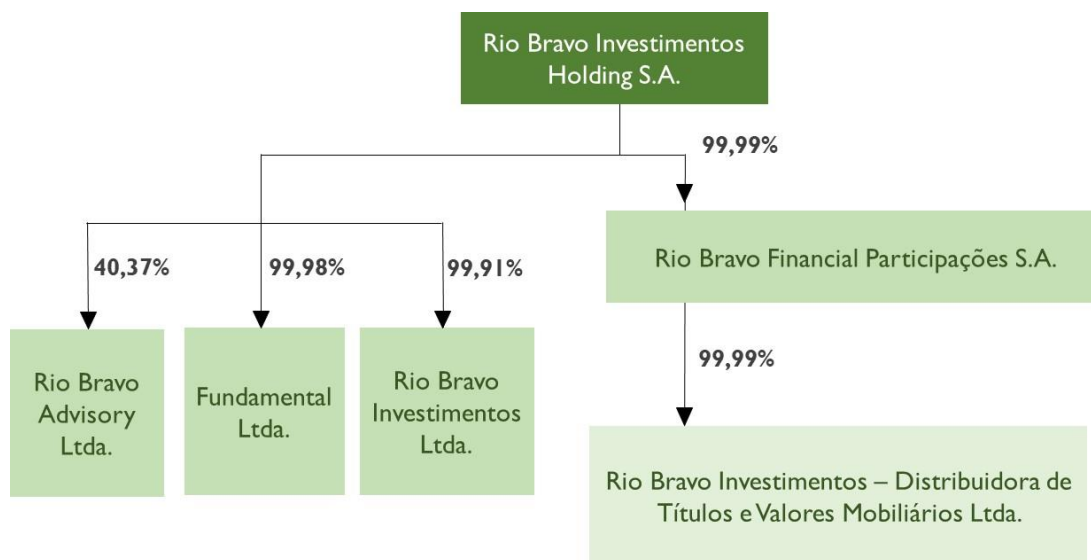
Rio Bravo Investimentos Holding S.A.

99,99%

40,37%

99,98%

99,91%

Rio Bravo Financial Participações S.A.

Rio Bravo Advisory Ltda.

Fundamental Ltda.

Rio Bravo Investimentos Ltda.

99,99%

Rio Bravo Investimentos – Distribuidora de Títulos e Valores Mobiliários Ltda.